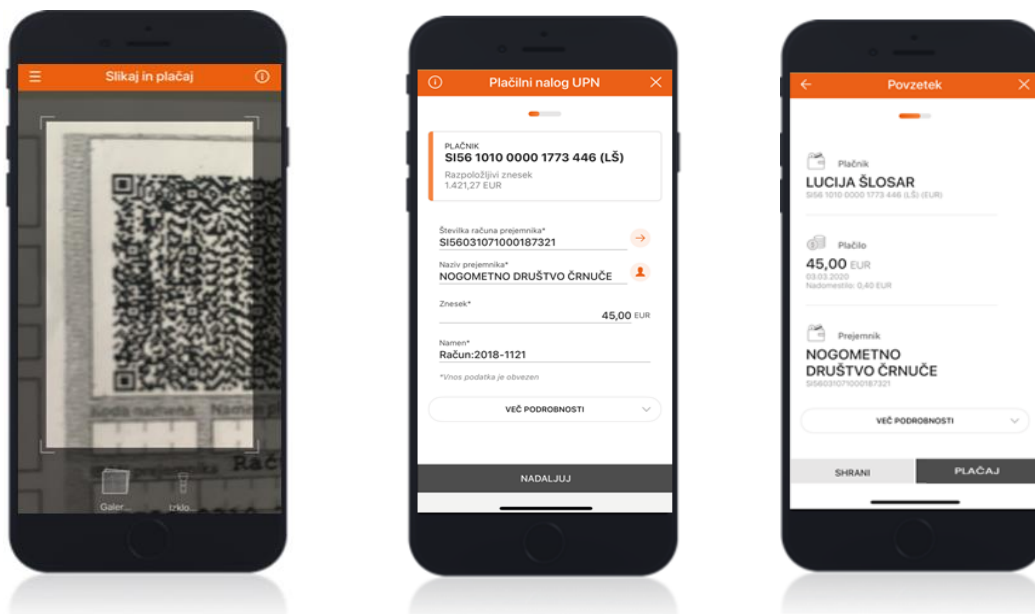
Slikaj in plačaj

Koda namena Namen

Rač

Galer... Izklo...

Plačilni nalog UPN

PLAČNIK
SI56 1010 0000 1773 446 (LŠ)
Razpoložljivi znesek
1.421,27 EUR

Številka računa prejemnika*
SI56031071000187321

Naziv prejemnika*
NOGOMETNO DRUŠTVO ČRNUČE

Znesek*
45,00 EUR

Namen*
Račun:2018-1121

*Vnos podatka je obvezen

VEČ PODROBNOSTI

NADALJUJ

Povzetek

Plačnik
LUCIJA ŠLOSAR
SI56 1010 0000 1773 446 (LŠ) (EUR)

Plačilo
45,00 EUR
03.03.2020
Nadomestilo: 0,40 EUR

Prejemnik
NOGOMETNO DRUŠTVO ČRNUČE
SI56031071000187321

VEČ PODROBNOSTI

SHRANI
PLAČAJ